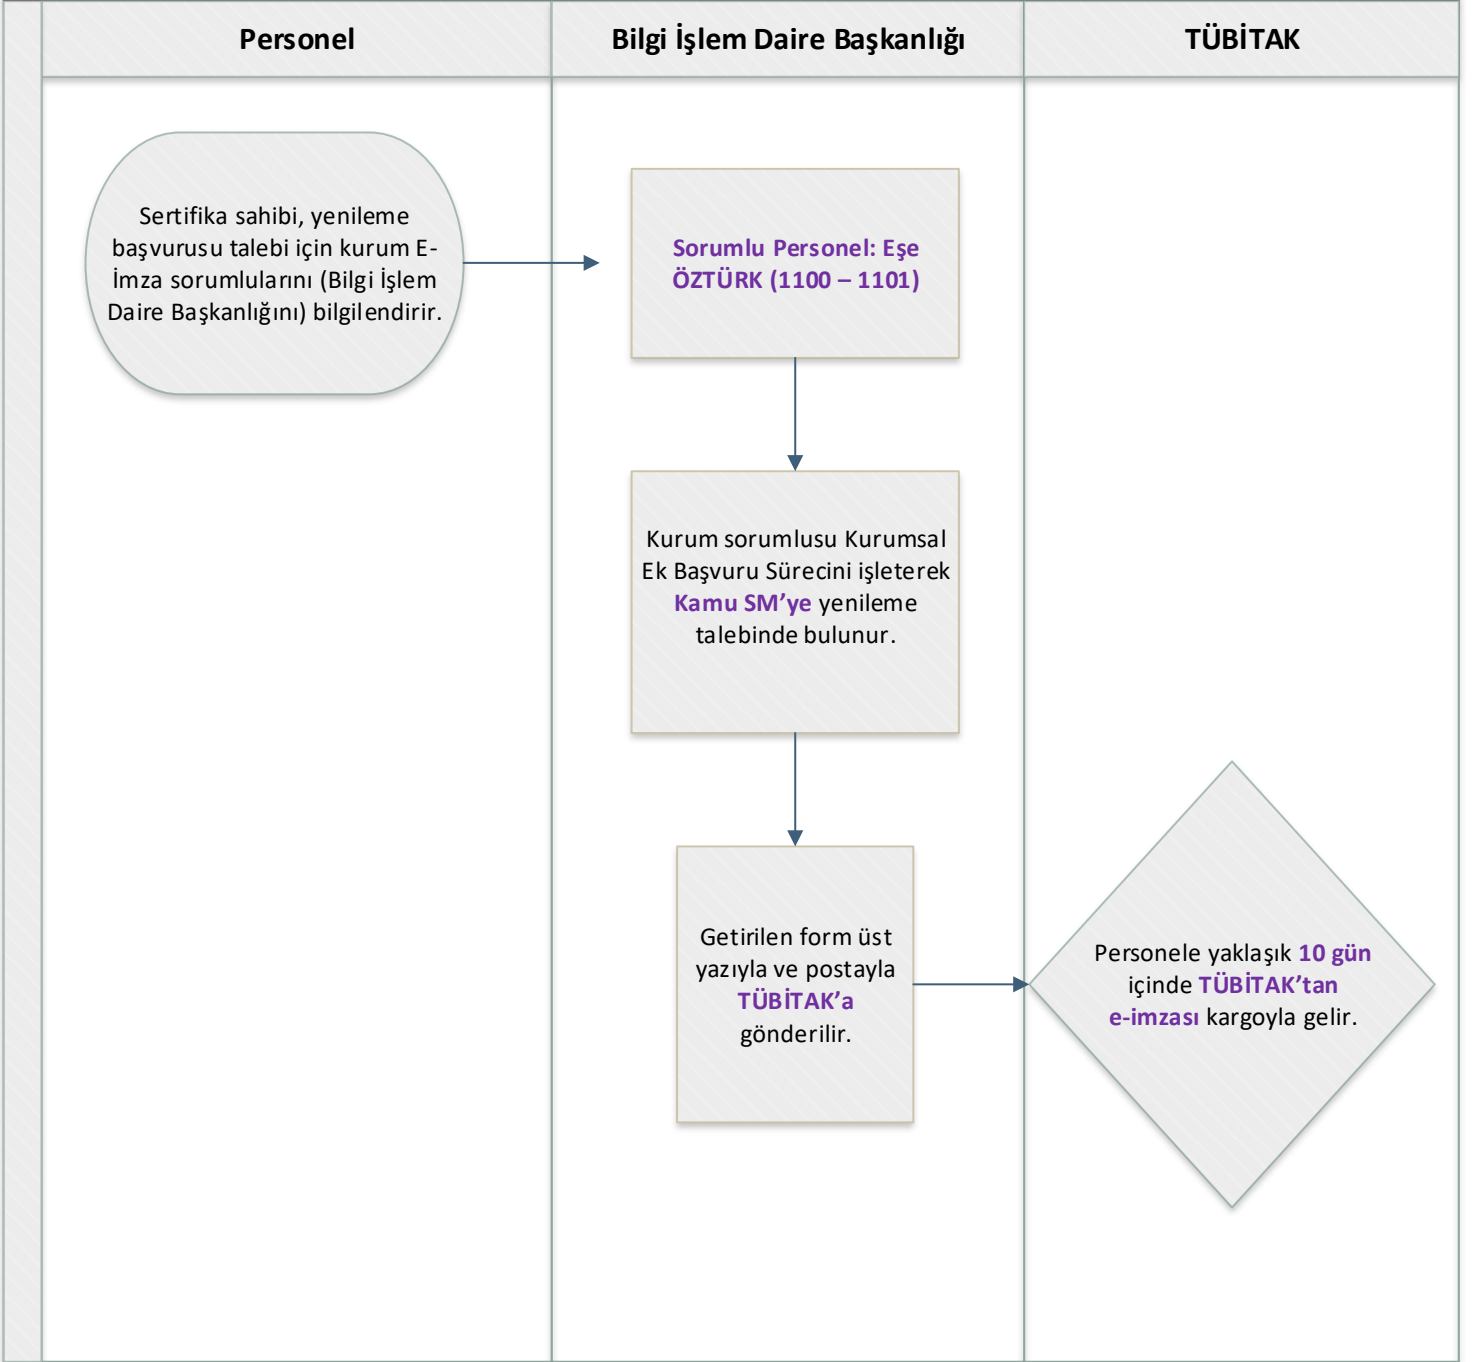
Personel

Bilgi İşlem Daire Başkanlığı

TÜBİTAK

Sertifika sahibi, yenileme başvurusu talebi için kurum E-İmza sorumlularını (Bilgi İşlem Daire Başkanlığını) bilgilendirir.

Sorumlu Personel: Eşe ÖZTÜRK (1100 – 1101)

Kurum sorumlusu Kurumsal Ek Başvuru Sürecini işleterek Kamu SM'ye yenileme talebinde bulunur.

Getirilen form üst yazıyla ve postayla TÜBİTAK'a gönderilir.

Personele yaklaşık 10 gün içinde TÜBİTAK'tan e-imzası kargoyla gelir.